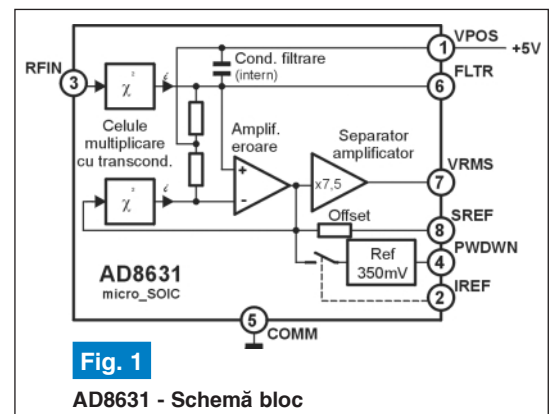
RFIN
3
$\chi^2$
Cond. filtrare
(intern)
1
VPOS
+5V
6
FLTR
Celule multiplicare cu transcond.
Amplif. eroare
Separator amplificator
VRMS
+
x7,5
7
$\chi^2$
-
Offset
SREF
8
PWDWN
Ref
350mV
4
AD8631
micro_SOIC
IREF
2
5
COMM
Fig. 1
AD8631 - Schemă bloc